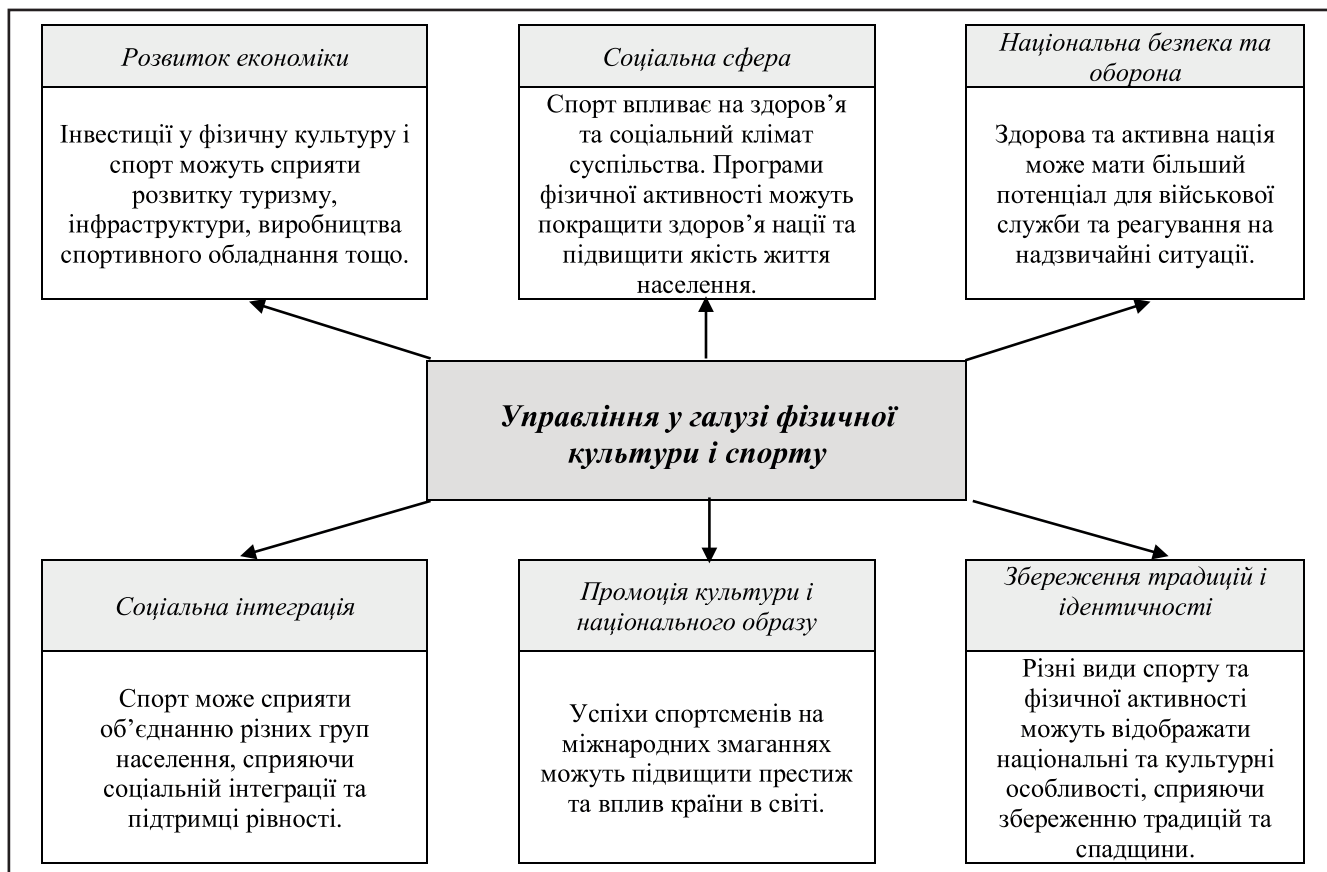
Розвиток економіки

Інвестиції у фізичну культуру і спорт можуть сприяти розвитку туризму, інфраструктури, виробництва спортивного обладнання тощо.

Соціальна сфера

Спорт впливає на здоров'я та соціальний клімат суспільства. Програми фізичної активності можуть покращити здоров'я нації та підвищити якість життя населення.

Національна безпека та оборона

Здорова та активна нація може мати більший потенціал для військової служби та реагування на надзвичайні ситуації.

Управління у галузі фізичної культури і спорту

Соціальна інтеграція

Спорт може сприяти об'єднанню різних груп населення, сприяючи соціальній інтеграції та підтримці рівності.

Промоція культури і національного образу

Успіхи спортсменів на міжнародних змаганнях можуть підвищити престиж та вплив країни в світі.

Збереження традицій і ідентичності

Різні види спорту та фізичної активності можуть відображати національні та культурні особливості, сприяючи збереженню традицій та спадщини.